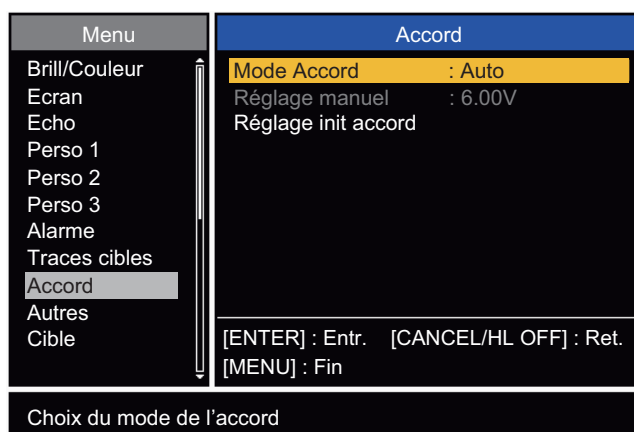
Menu

Brill/Couleur
Ecran
Echo
Perso 1
Perso 2
Perso 3
Alarme
Traces cibles
Accord
Autres
Cible

Accord

Mode Accord : Auto
Réglage manuel : 6.00V
Réglage init accord

[ENTER] : Entr. [CANCEL/HL OFF] : Ret.
[MENU] : Fin

Choix du mode de l'accord